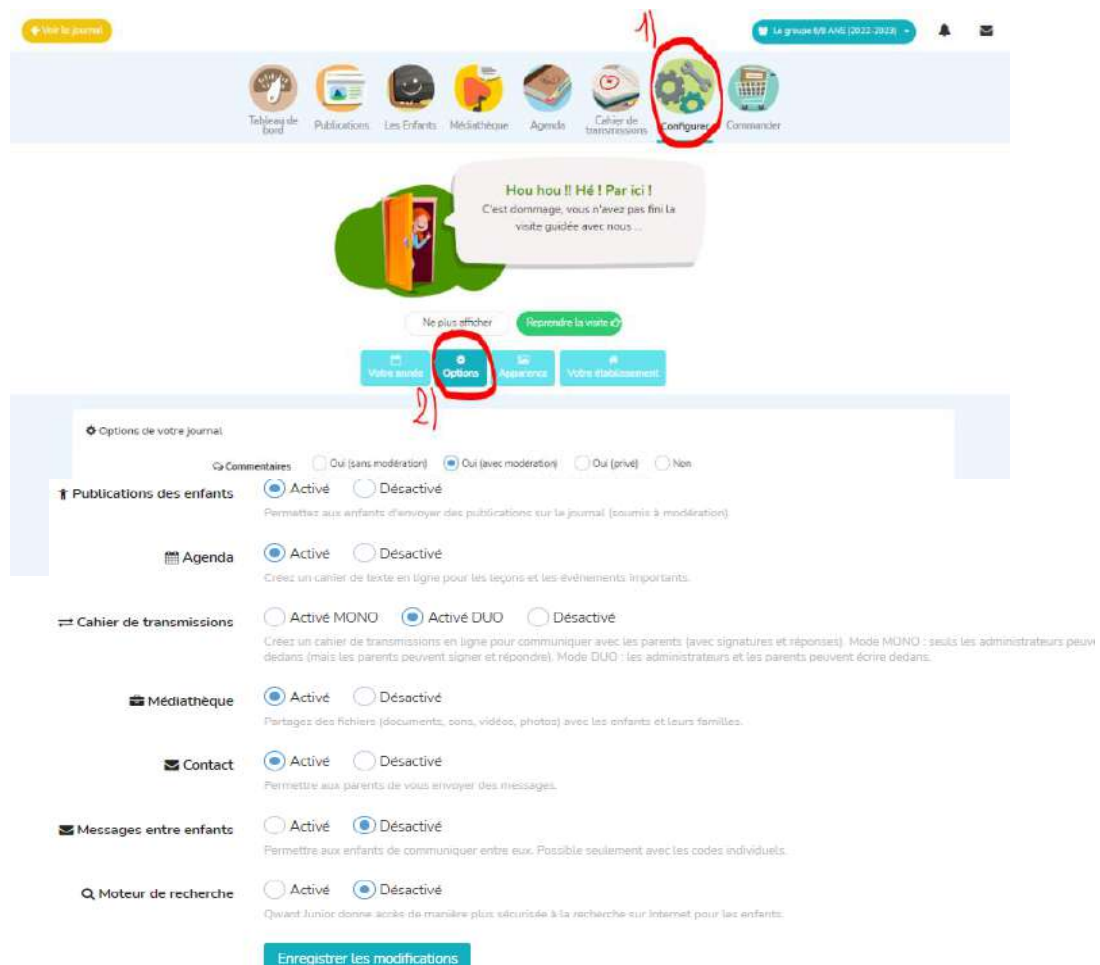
Voir le journal

1)

Le groupe 6/8 ANS (2022-2023)

Tableau de bord
Publications
Les Enfants
Médiathèque
Agenda
Cahier de transmissions
Configurer
Commander

Hou hou !! Hé ! Par ici !
C'est dommage, vous n'avez pas fini la visite guidée avec nous ...

Ne plus afficher
Reprendre la visite

Votre année
Options
Apparence
Votre établissement

2)

Options de votre journal

Commentaires
Oui (sans modération)
Oui (avec modération)
Oui (privé)
Non

Publications des enfants
Activé
Désactivé
Permettez aux enfants d'envoyer des publications sur le journal (soumis à modération).

Agenda
Activé
Désactivé
Créez un cahier de texte en ligne pour les leçons et les évènements importants.

Cahier de transmissions
Activé MONO
Activé DUO
Désactivé
Créez un cahier de transmissions en ligne pour communiquer avec les parents (avec signatures et réponses). Mode MONO : seuls les administrateurs peuve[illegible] dedans (mais les parents peuvent signer et répondre). Mode DUO : les administrateurs et les parents peuvent écrire dedans.

Médiathèque
Activé
Désactivé
Partagez des fichiers (documents, sons, vidéos, photos) avec les enfants et leurs familles.

Contact
Activé
Désactivé
Permettre aux parents de vous envoyer des messages.

Messages entre enfants
Activé
Désactivé
Permettre aux enfants de communiquer entre eux. Possible seulement avec les codes individuels.

Moteur de recherche
Activé
Désactivé
Qwant Junior donne accès de manière plus sécurisée à la recherche sur Internet pour les enfants.

Enregistrer les modifications